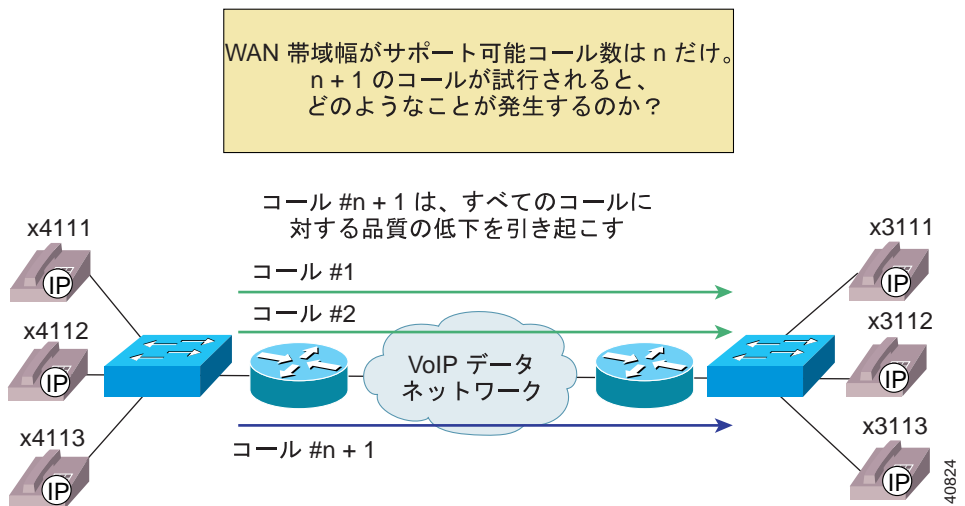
WAN 帯域幅がサポート可能コール数は n だけ。
n + 1 のコールが試行されると、
どのようなことが発生するのか？

コール #n + 1 は、すべてのコールに
対する品質の低下を引き起こす

x4111
IP
x4112
IP
x4113
IP

コール #1
コール #2
VoIP データ
ネットワーク
コール #n + 1

x3111
IP
x3112
IP
x3113
IP

40824